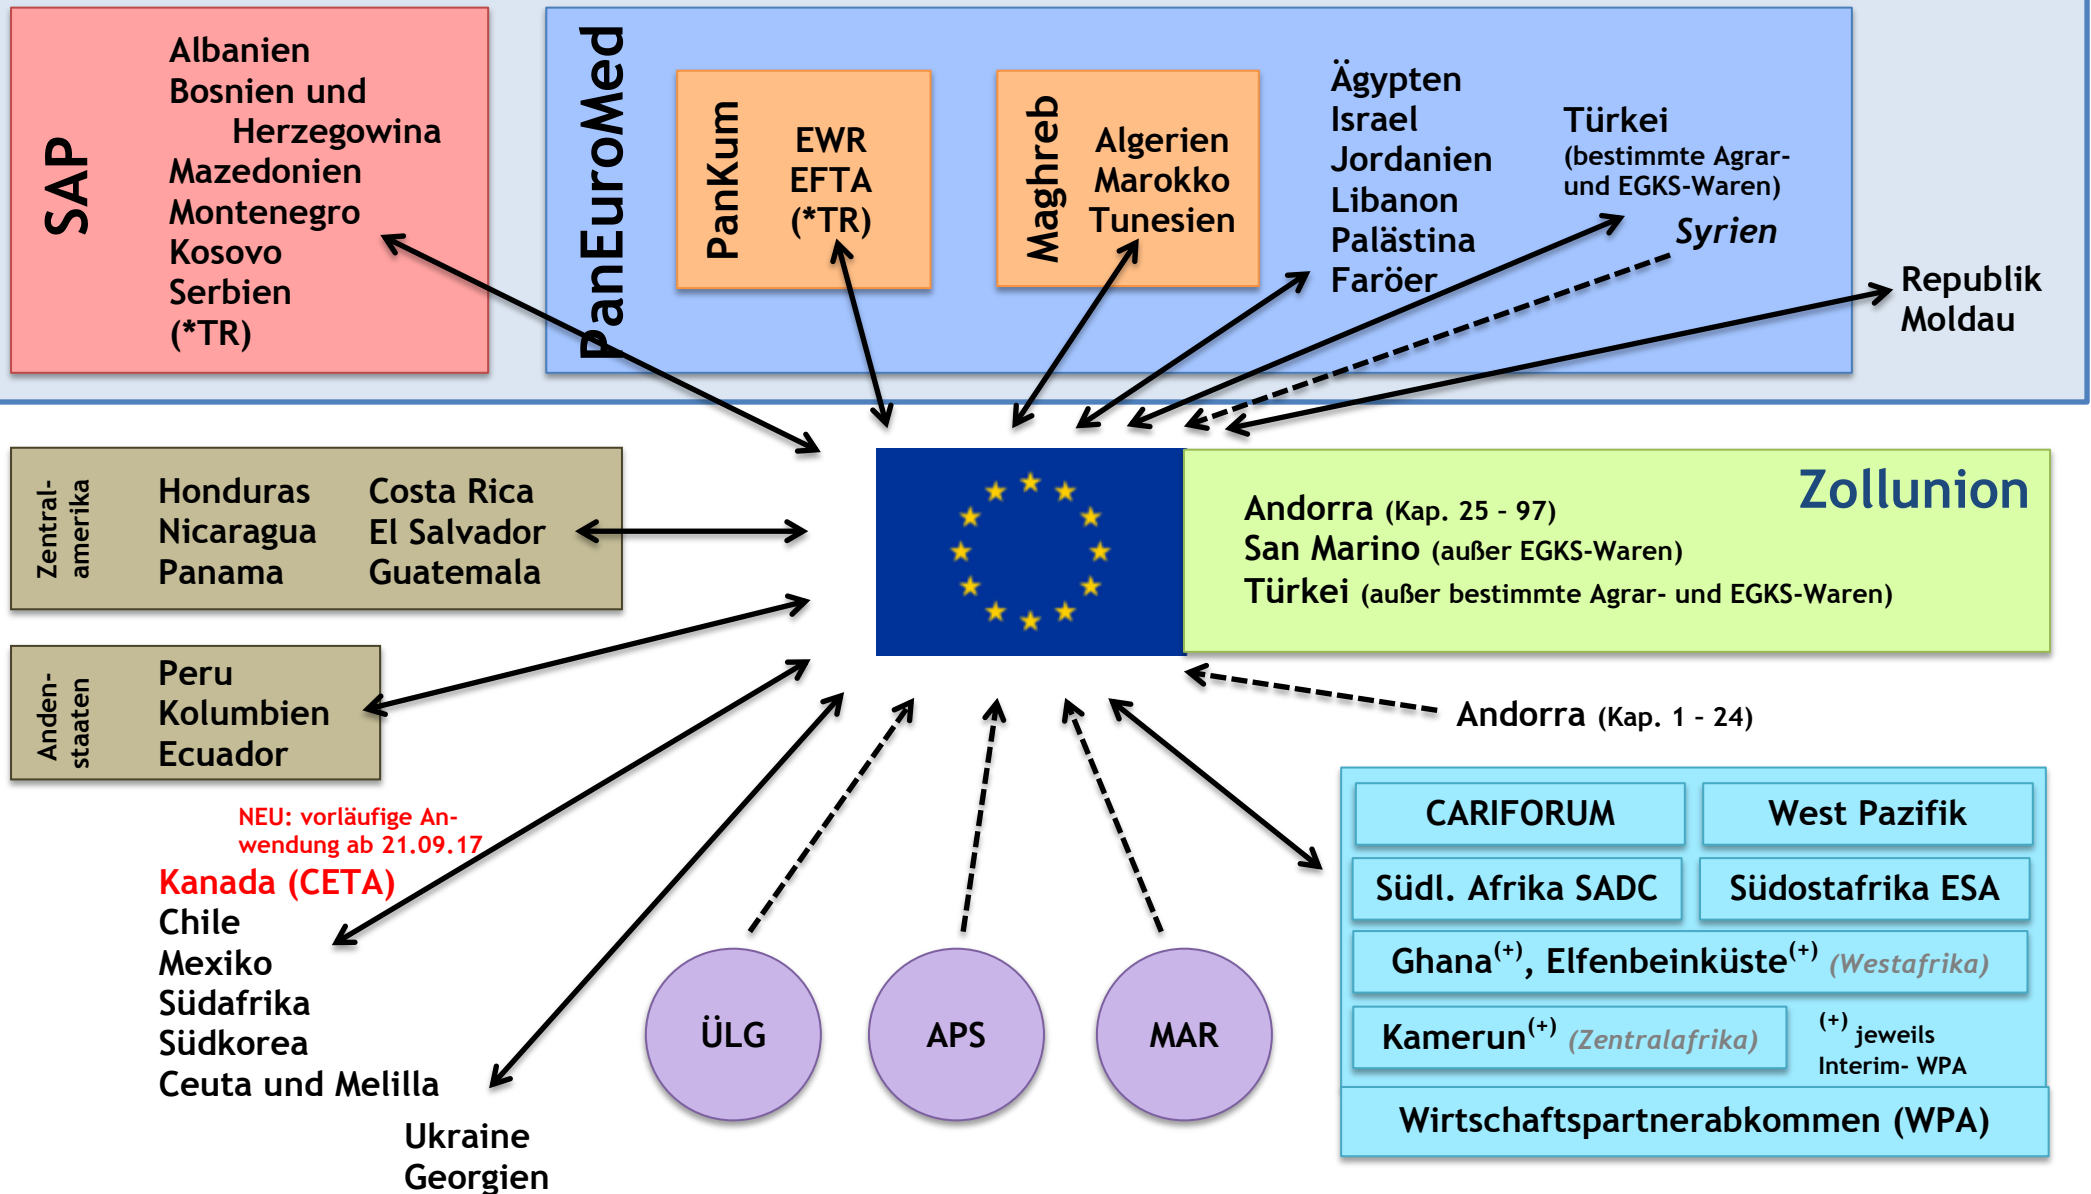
SAP

Albanien
Bosnien und Herzegowina
Mazedonien
Montenegro
Kosovo
Serbien
(*TR)

PanEuroMed

PanKum

EWR
EFTA
(*TR)

Maghreb

Algerien
Marokko
Tunesien

Ägypten
Israel
Jordanien
Libanon
Palästina
Faröer

Türkei
(bestimmte Agrar- und EGKS-Waren)

Syrien

Republik Moldau

Zentral-amerika

Honduras
Nicaragua
Panama

Costa Rica
El Salvador
Guatemala

Zollunion

Andorra (Kap. 25 - 97)
San Marino (außer EGKS-Waren)
Türkei (außer bestimmte Agrar- und EGKS-Waren)

Anden-staaten

Peru
Kolumbien
Ecuador

Andorra (Kap. 1 - 24)

NEU: vorläufige Anwendung ab 21.09.17

Kanada (CETA)
Chile
Mexiko
Südafrika
Südkorea
Ceuta und Melilla

Ukraine
Georgien

ÜLG

APS

MAR

CARIFORUM

West Pazifik

Südl. Afrika SADC

Südostafrika ESA

Ghana$^{(+)}$, Elfenbeinküste$^{(+)}$ (Westafrika)

Kamerun$^{(+)}$ (Zentralafrika)

$^{(+)}$ jeweils Interim- WPA

Wirtschaftspartnerabkommen (WPA)